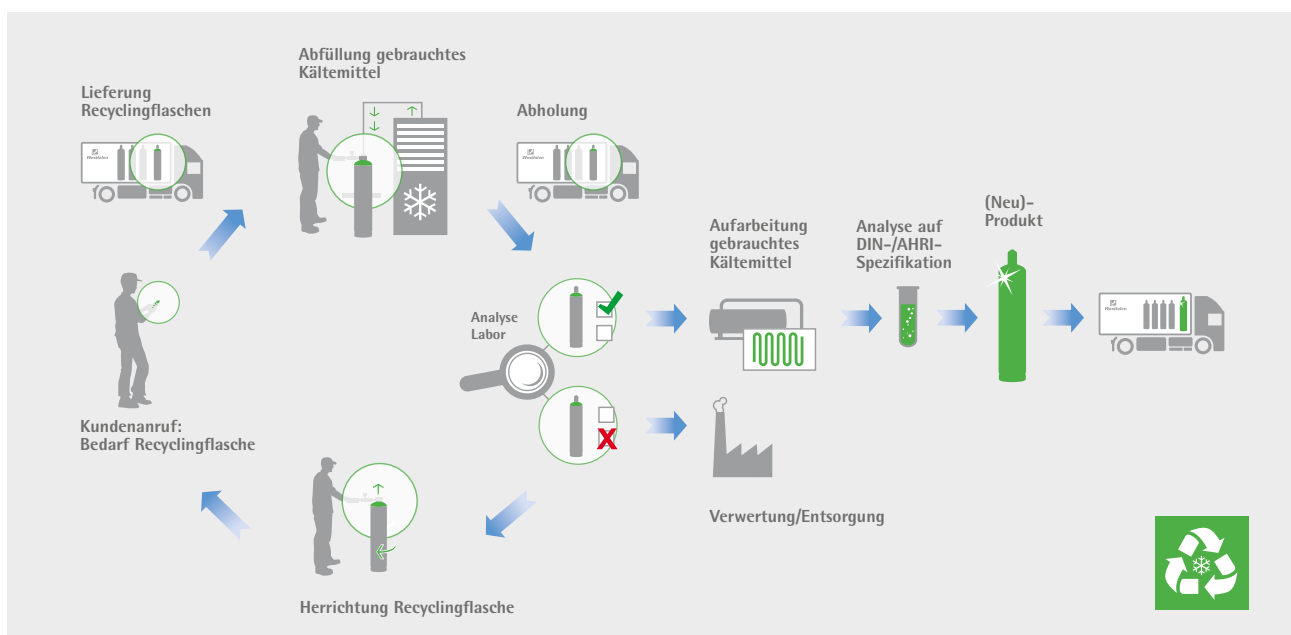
Abfüllung gebrauchtes Kältemittel

Lieferung Recyclingflaschen

Westfalen

Abholung

Westfalen

Aufarbeitung gebrauchtes Kältemittel

Analyse auf DIN-/AHRI-Spezifikation

(Neu)-Produkt

Westfalen

Analyse Labor

Kundenanruf: Bedarf Recyclingflasche

Verwertung/Entsorgung

Herrichtung Recyclingflasche